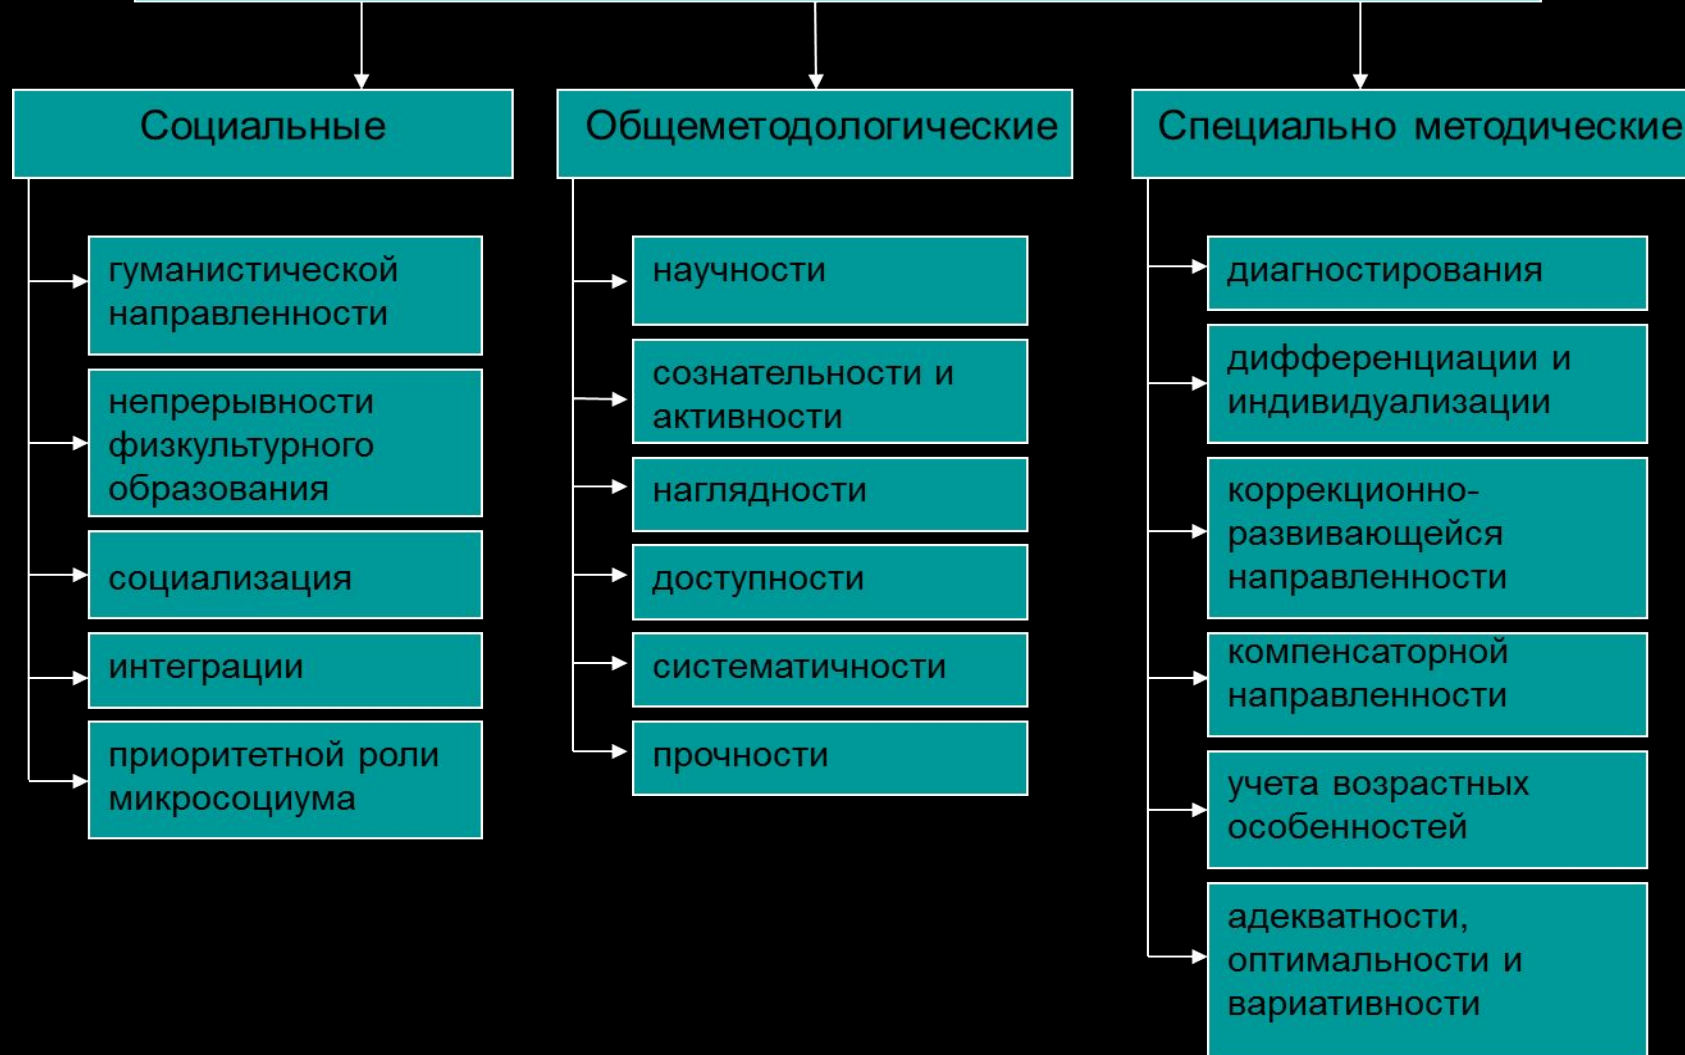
Социальные

гуманистической направленности

непрерывности физкультурного образования

социализация

интеграции

приоритетной роли микросоциума

Общеметодологические

научности

сознательности и активности

наглядности

доступности

систематичности

прочности

Специально методические

диагностирования

дифференциации и индивидуализации

коррекционно-развивающейся направленности

компенсаторной направленности

учета возрастных особенностей

адекватности, оптимальности и вариативности